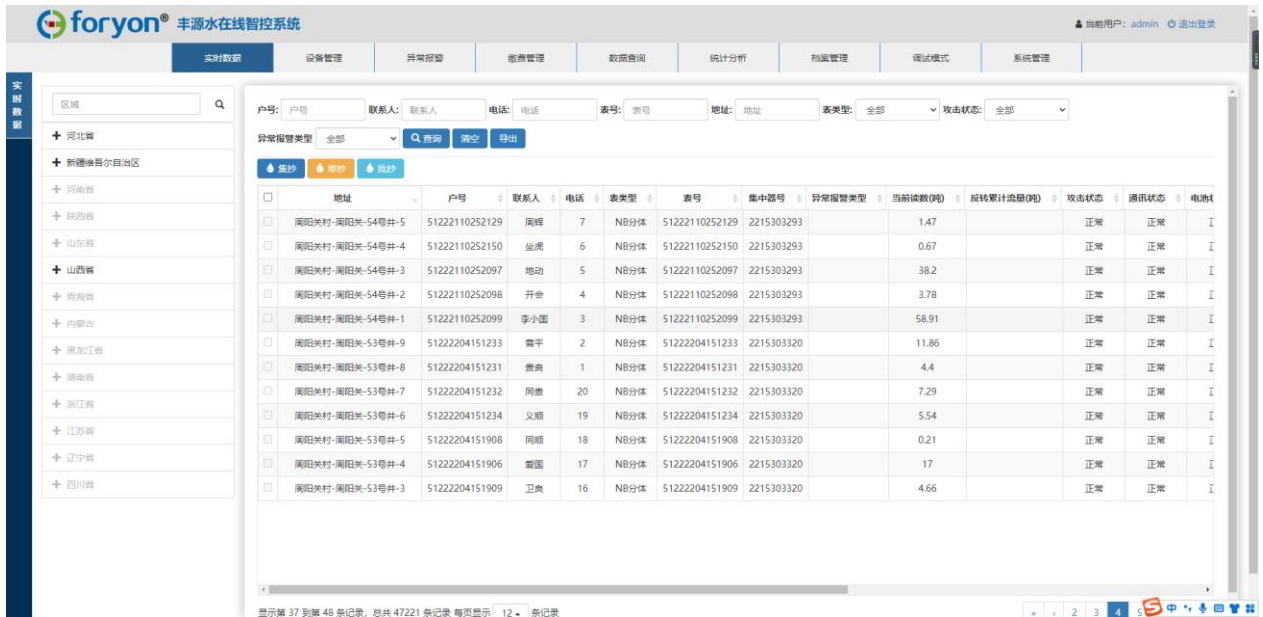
foryon® 丰源水在线智控系统

当前用户：admin 退出登录

实时数据 设备管理 异常报警 缴费管理 数据查询 统计分析 档案管理 调试模式 系统管理

实时数据

区域

+ 河北省
+ 新疆维吾尔自治区
+ 河南省
+ 陕西省
+ 山东省
+ 山西省
+ 青海省
+ 内蒙古
+ 黑龙江省
+ 湖南省
+ 浙江省
+ 江苏省
+ 辽宁省
+ 四川省

户号: 户号 联系人: 联系人 电话: 电话 表号: 表号 地址: 地址 表类型: 全部 攻击状态: 全部

异常报警类型 全部 查询 清空 导出

集抄 单抄 批抄

| | 地址 | 户号 | 联系人 | 电话 | 表类型 | 表号 | 集中器号 | 异常报警类型 | 当前读数(吨) | 反转累计流量(吨) | 攻击状态 | 通讯状态 | 电池 |
|---|---|---|---|---|---|---|---|---|---|---|---|---|---|
| | 周阳关村-周阳关-54号井-5 | 51222110252129 | 周辉 | 7 | NB分体 | 51222110252129 | 2215303293 | | 1.47 | | 正常 | 正常 | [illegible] |
| | 周阳关村-周阳关-54号井-4 | 51222110252150 | 坐虎 | 6 | NB分体 | 51222110252150 | 2215303293 | | 0.67 | | 正常 | 正常 | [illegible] |
| | 周阳关村-周阳关-54号井-3 | 51222110252097 | 地动 | 5 | NB分体 | 51222110252097 | 2215303293 | | 38.2 | | 正常 | 正常 | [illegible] |
| | 周阳关村-周阳关-54号井-2 | 51222110252098 | 开会 | 4 | NB分体 | 51222110252098 | 2215303293 | | 3.78 | | 正常 | 正常 | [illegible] |
| | 周阳关村-周阳关-54号井-1 | 51222110252099 | 李小国 | 3 | NB分体 | 51222110252099 | 2215303293 | | 58.91 | | 正常 | 正常 | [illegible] |
| | 周阳关村-周阳关-53号井-9 | 51222204151233 | 青平 | 2 | NB分体 | 51222204151233 | 2215303320 | | 11.86 | | 正常 | 正常 | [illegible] |
| | 周阳关村-周阳关-53号井-8 | 51222204151231 | 贵良 | 1 | NB分体 | 51222204151231 | 2215303320 | | 4.4 | | 正常 | 正常 | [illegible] |
| | 周阳关村-周阳关-53号井-7 | 51222204151232 | 同贵 | 20 | NB分体 | 51222204151232 | 2215303320 | | 7.29 | | 正常 | 正常 | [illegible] |
| | 周阳关村-周阳关-53号井-6 | 51222204151234 | 义顺 | 19 | NB分体 | 51222204151234 | 2215303320 | | 5.54 | | 正常 | 正常 | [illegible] |
| | 周阳关村-周阳关-53号井-5 | 51222204151908 | 同顺 | 18 | NB分体 | 51222204151908 | 2215303320 | | 0.21 | | 正常 | 正常 | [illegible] |
| | 周阳关村-周阳关-53号井-4 | 51222204151906 | 爱国 | 17 | NB分体 | 51222204151906 | 2215303320 | | 17 | | 正常 | 正常 | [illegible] |
| | 周阳关村-周阳关-53号井-3 | 51222204151909 | 卫良 | 16 | NB分体 | 51222204151909 | 2215303320 | | 4.66 | | 正常 | 正常 | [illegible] |

显示第 37 到第 48 条记录，总共 47221 条记录 每页显示 12 条记录

« ‹ 2 3 4 5

中